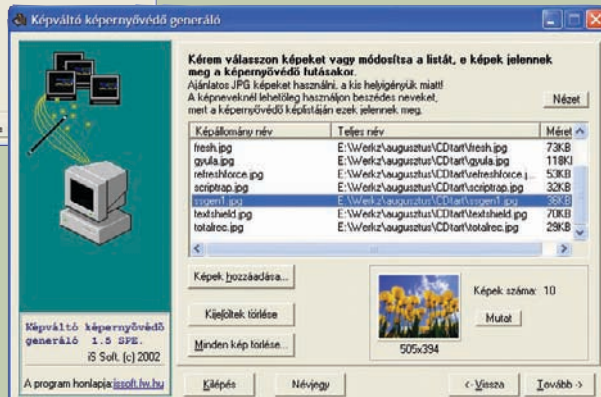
Képváltó képernyővédő generáló

Kérem válasszon képeket vagy módosítsa a listát, e képek jelennek meg a képernyővédő futásakor.

Ajánlatos JPG képeket használni, a kis helyigényük miatt!
A képneveknél lehetőleg használjon beszédes neveket, mert a képernyővédő képlistáján ezek jelennek meg.

Nézet

| Képállomány név | Teljes név | Méret |
|---|---|---|
| fresh.jpg | E:\Werkz\augusztus\CDtart\fresh.jpg | 73KB |
| gyula.jpg | E:\Werkz\augusztus\CDtart\gyula.jpg | 118KB |
| refreshforce.jpg | E:\Werkz\augusztus\CDtart\refreshforce.j | 53KB |
| scriptrap.jpg | E:\Werkz\augusztus\CDtart\scriptrap.jpg | 32KB |
| ssgen1.jpg | E:\Werkz\augusztus\CDtart\ssgen1.jpg | 36KB |
| textshield.jpg | E:\Werkz\augusztus\CDtart\textshield.jpg | 70KB |
| totalrec.jpg | E:\Werkz\augusztus\CDtart\totalrec.jpg | 29KB |

Képek hozzáadása...

Kijelöltek törlése

Minden kép törlése...

505x394

Képek száma: 10

Mutat

Képváltó képernyővédő generáló 1.5 SPE.
iS Soft. (c) 2002

A program honlapja: issoft.fw.hu

Kilépés

Névjegy

<- Vissza

Tovább ->